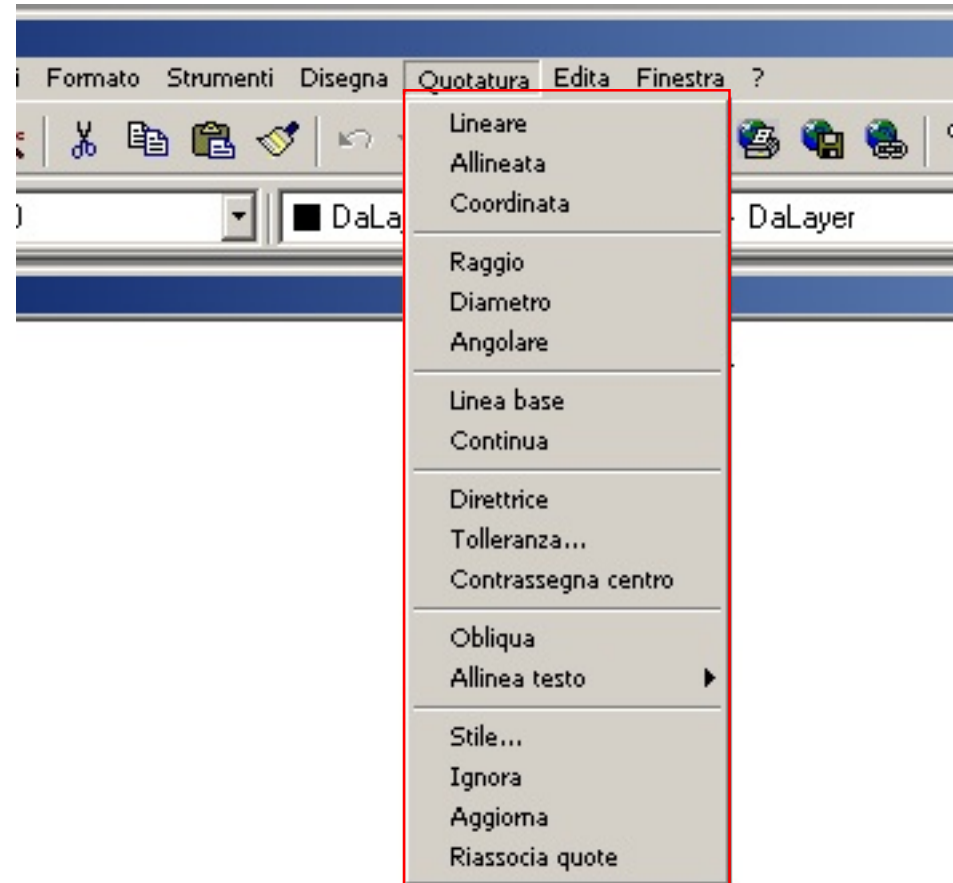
i Formato Strumenti Disegna Quotatura Edita Finestra ?

0

DaLa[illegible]

DaLayer

Lineare
Allineata
Coordinata

Raggio
Diametro
Angolare

Linea base
Continua

Direttrice
Tolleranza...
Contrassegna centro

Obliqua
Allinea testo

Stile...
Ignora
Aggiorna
Riassocia quote